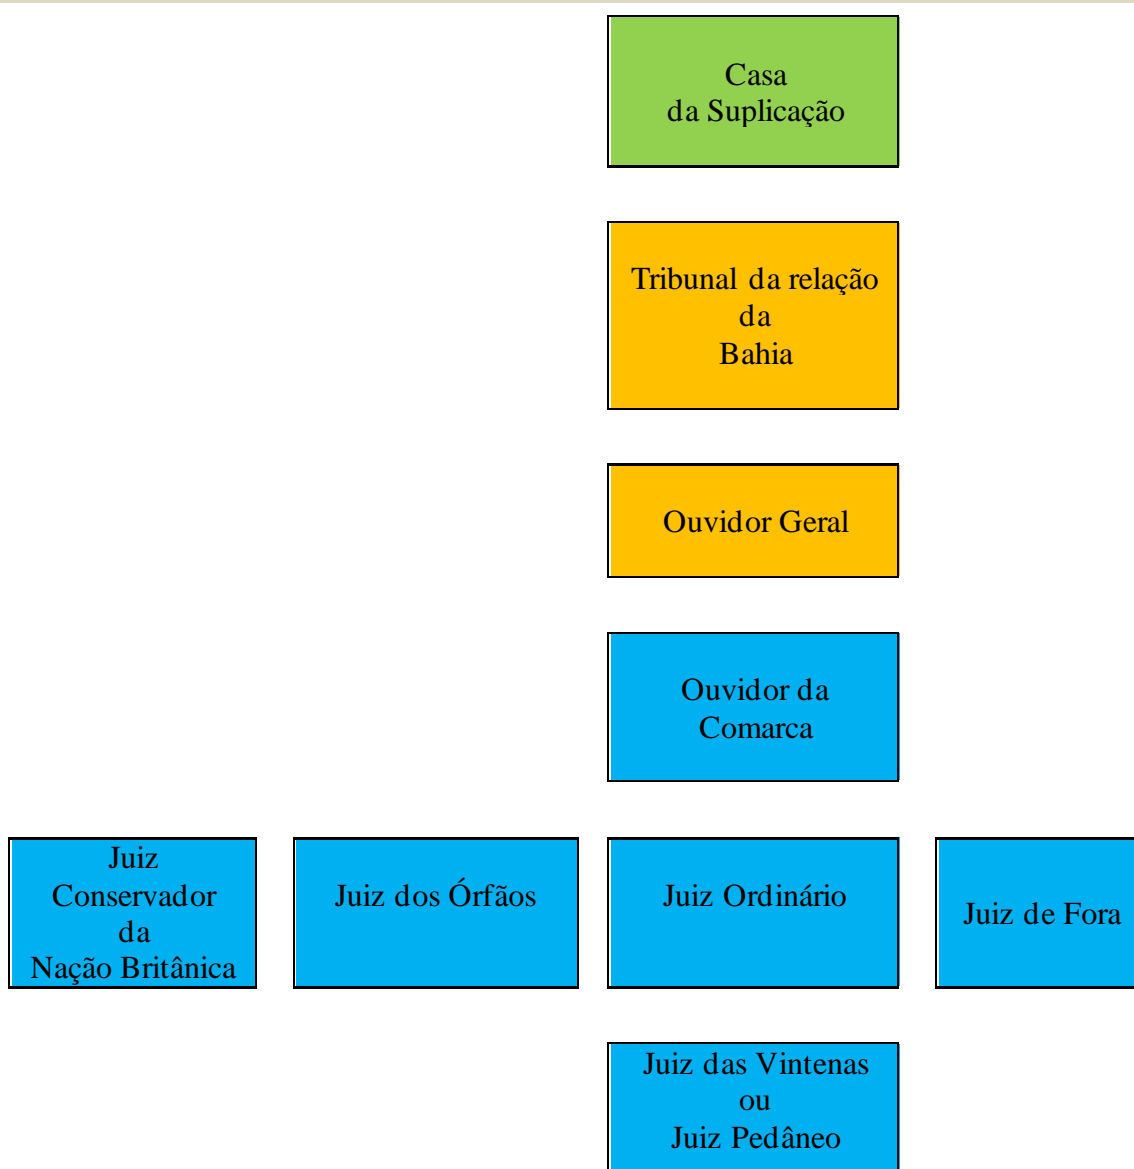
Casa
da Suplicação

Tribunal da relação
da
Bahia

Ouvidor Geral

Ouvidor da
Comarca

Juiz
Conservador
da
Nação Britânica

Juiz dos Órfãos

Juiz Ordinário

Juiz de Fora

Juiz das Vintenas
ou
Juiz Pedâneo